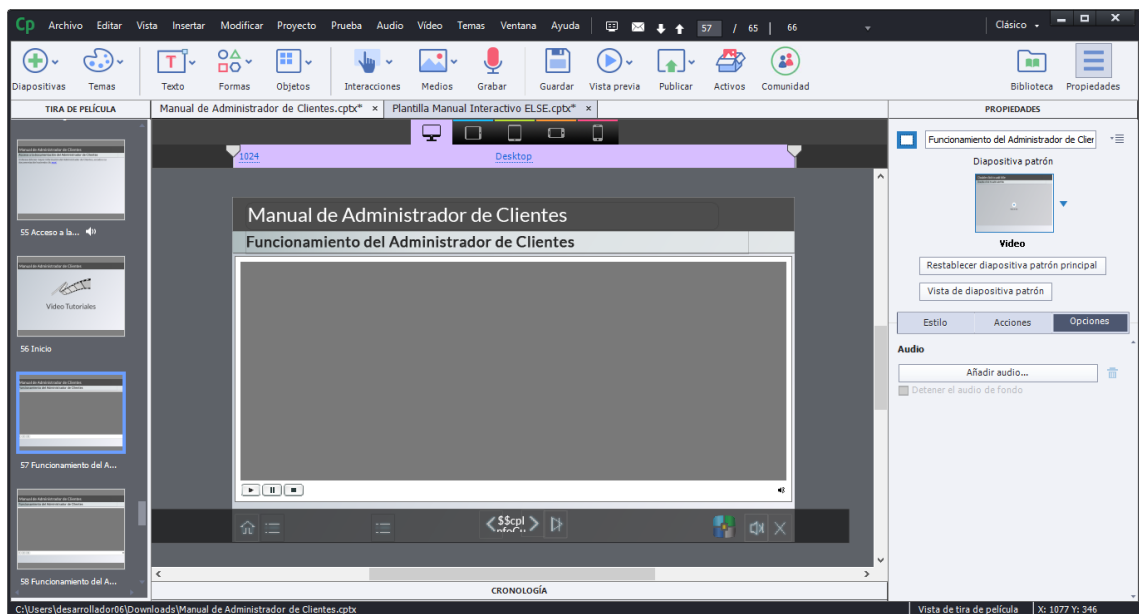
Cp Archivo Editar Vista Insertar Modificar Proyecto Prueba Audio Vídeo Temas Ventana Ayuda 57 / 65 | 66 Clásico

Diapositivas Temas Texto Formas Objetos Interacciones Medios Grabar Guardar Vista previa Publicar Activos Comunidad Biblioteca Propiedades

TIRA DE PELÍCULA
Manual de Administrador de Clientes.cptx* × Plantilla Manual Interactivo ELSE.cptx* ×
PROPIEDADES

55 Acceso a la...
Video Tutoriales
56 Inicio
57 Funcionamiento del A...
58 Funcionamiento del A...

1024 Desktop

Manual de Administrador de Clientes
Funcionamiento del Administrador de Clientes

$$cpl
nfoC..

Funcionamiento del Administrador de Clie
Diapositiva patrón
Video
Restablecer diapositiva patrón principal
Vista de diapositiva patrón
Estilo Acciones Opciones
Audio
Añadir audio...
Detener el audio de fondo

CRONOLOGÍA

C:\Users\desarrollador06\Downloads\Manual de Administrador de Clientes.cptx
Vista de tira de película | X: 1077 Y: 346